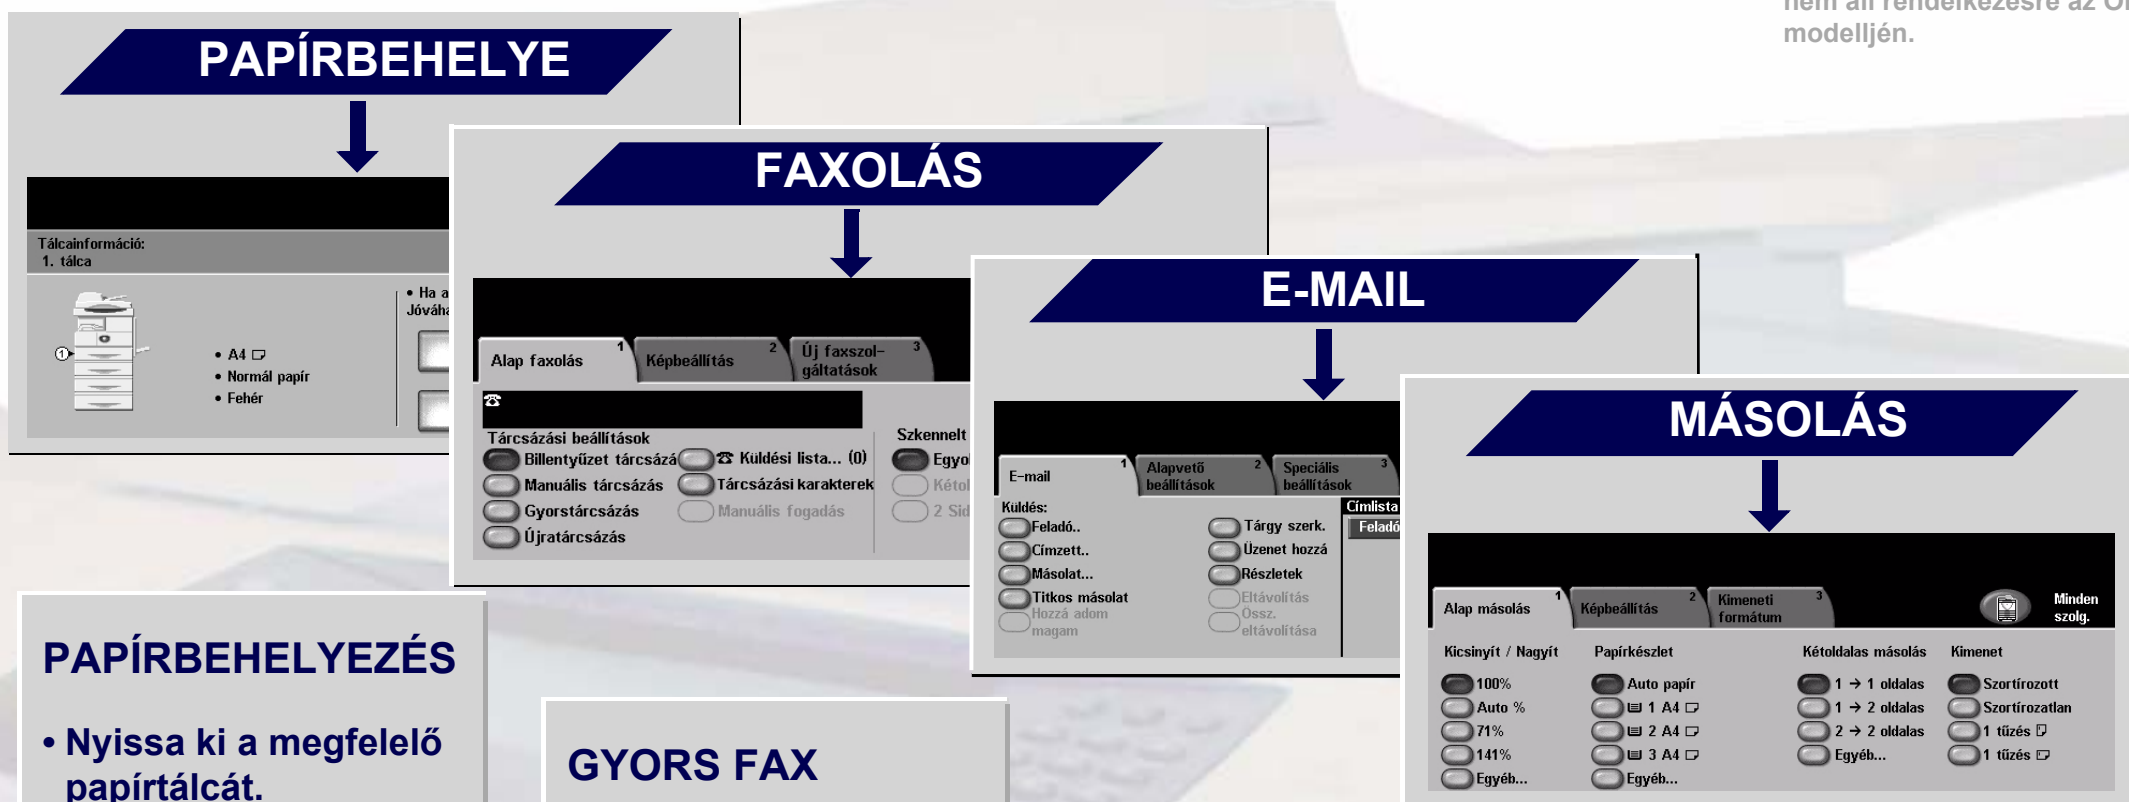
nem áll rendelkezésre az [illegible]
modelljén.

PAPÍRBEHELYE

Tálcainformáció:
1. tálca

• A4
• Normál papír
• Fehér

• Ha a
Jóváh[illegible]

FAXOLÁS

Alap faxolás 1
Képbeállítás 2
Új faxszolgáltatások 3

Tárcsázási beállítások
Billentyűzet tárcsázá
Manuális tárcsázás
Gyorstárcsázás
Újratárcsázás
Küldési lista... (0)
Tárcsázási karakterek
Manuális fogadás

Szkennelt
Egyo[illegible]
Kétol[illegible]
2 Sid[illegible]

E-MAIL

E-mail 1
Alapvető beállítások 2
Speciális beállítások 3

Küldés:
Feladó..
Címzett..
Másolat...
Titkos másolat
Hozzá adom magam
Tárgy szerk.
Üzenet hozzá
Részletek
Eltávolítás
Össz. eltávolítása

Címlista
Feladó

MÁSOLÁS

Alap másolás 1
Képbeállítás 2
Kimeneti formátum 3
Minden szolg.

Kicsinyít / Nagyít
100%
Auto %
71%
141%
Egyéb...

Papírkészlet
Auto papír
1 A4
2 A4
3 A4
Egyéb...

Kétoldalas másolás
1 → 1 oldalas
1 → 2 oldalas
2 → 2 oldalas
Egyéb...

Kimenet
Szortírozott
Szortírozatlan
1 tűzés
1 tűzés

PAPÍRBEHELYEZÉS

• Nyissa ki a megfelelő papírtálcát.

GYORS FAX